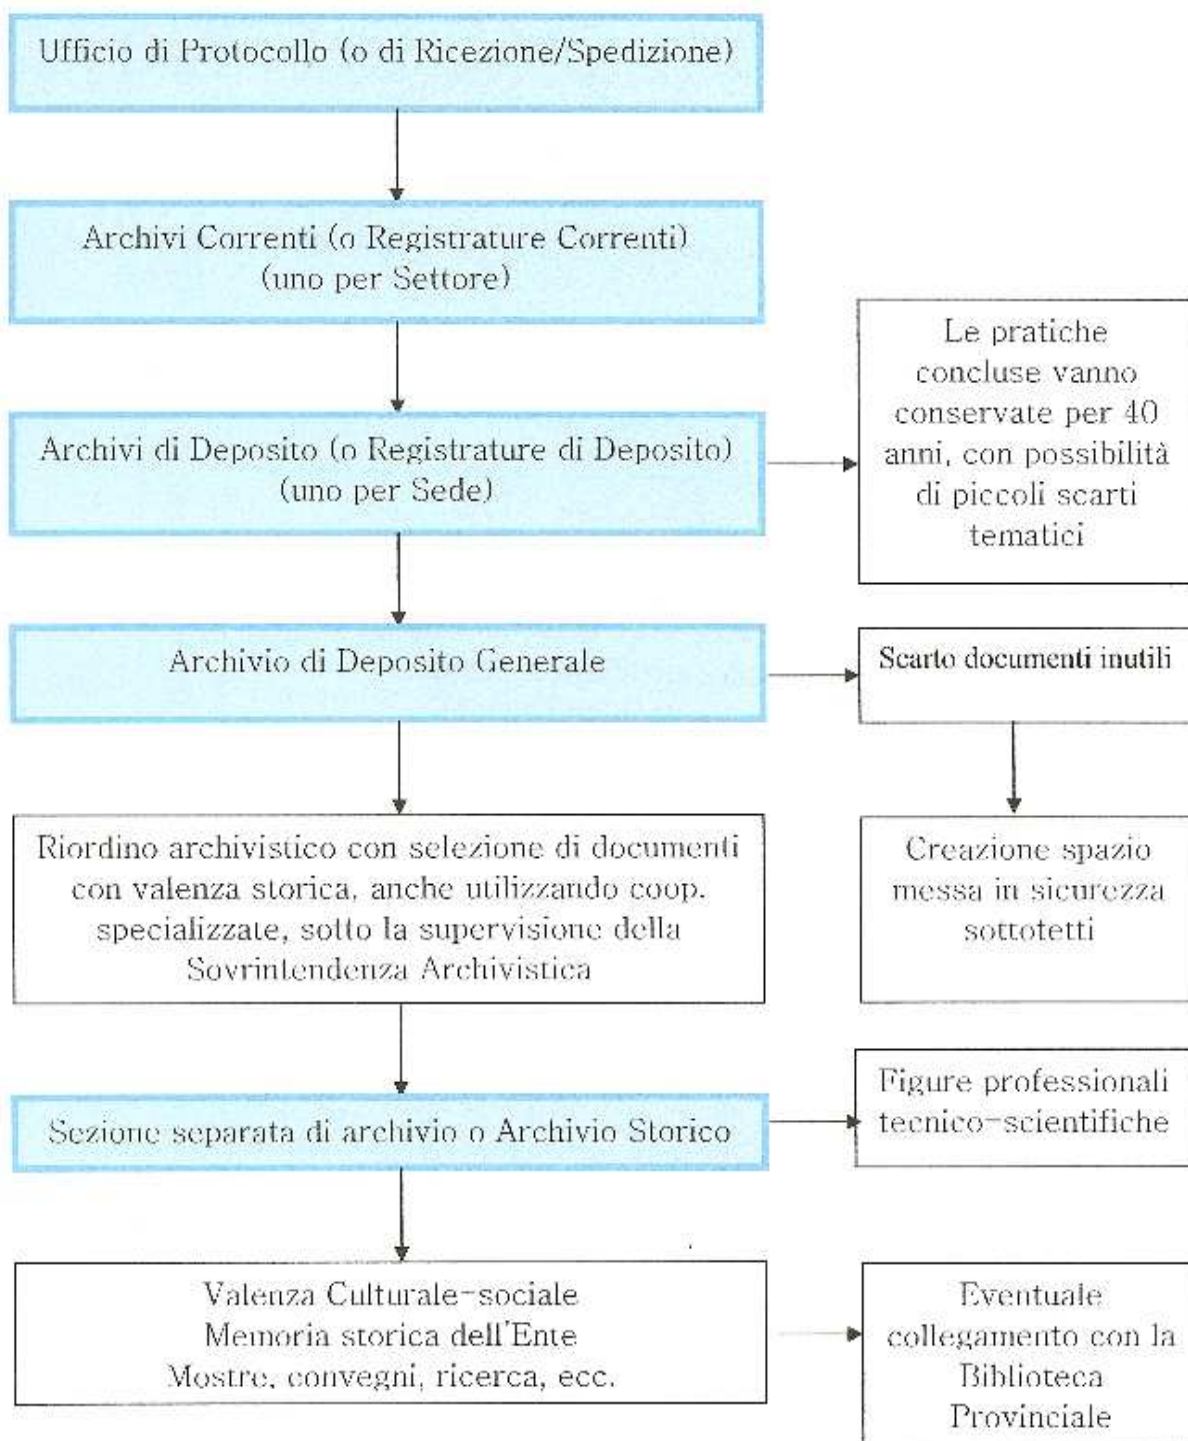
Ufficio di Protocollo (o di Ricezione/Spedizione)

Archivi Correnti (o Registrature Correnti) (uno per Settore)

Archivi di Deposito (o Registrature di Deposito) (uno per Sede)

Le pratiche concluse vanno conservate per 40 anni, con possibilità di piccoli scarti tematici

Archivio di Deposito Generale

Scarto documenti inutili

Creazione spazio messa in sicurezza sottotetti

Riordino archivistico con selezione di documenti con valenza storica, anche utilizzando coop. specializzate, sotto la supervisione della Sovrintendenza Archivistica

Sezione separata di archivio o Archivio Storico

Figure professionali tecnico-scientifiche

Valenza Culturale-sociale
Memoria storica dell'Ente
Mostre, convegni, ricerca, ecc.

Eventuale collegamento con la Biblioteca Provinciale